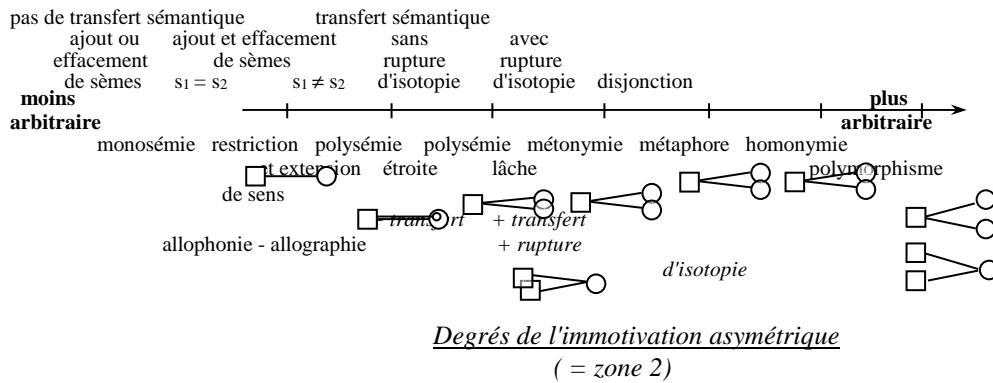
pas de transfert sémantique
ajout ou effacement de sèmes
ajout et effacement de sèmes
$s_1 = s_2$
$s_1 \neq s_2$

transfert sémantique
sans rupture d'isotopie
avec rupture d'isotopie
disjonction

moins arbitraire

plus arbitraire

monosémie
restriction et extension de sens
polysémie étroite
polysémie lâche
métonymie
métaphore
homonymie
polymorphisme

allophonie - allographie

+ transfert
+ transfert
+ rupture
d'isotopie

Degrés de l'immotivation asymétrique
( = zone 2)